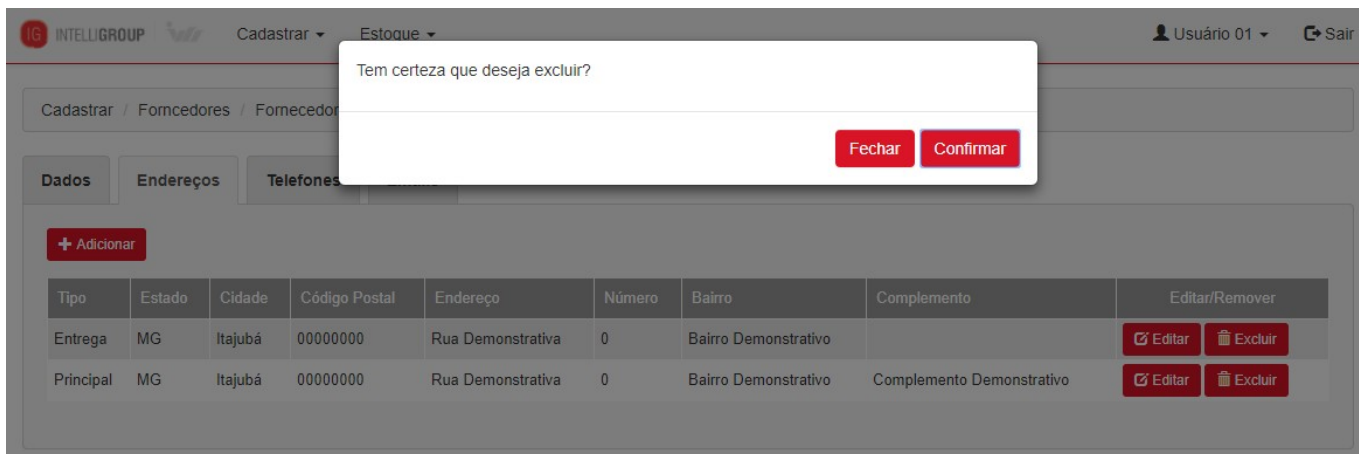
IG INTELLIGROUP Cadastrar ▾ Estoque ▾ Usuário 01 ▾ Sair

Tem certeza que deseja excluir?

Fechar Confirmar

Cadastrar / Forncedores / Fornecedor

Dados Endereços Telefones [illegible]

+ Adicionar

| Tipo | Estado | Cidade | Código Postal | Endereço | Número | Bairro | Complemento | Editar/Remover |
|---|---|---|---|---|---|---|---|---|
| Entrega | MG | Itajubá | 00000000 | Rua Demonstrativa | 0 | Bairro Demonstrativo | | Editar Excluir |
| Principal | MG | Itajubá | 00000000 | Rua Demonstrativa | 0 | Bairro Demonstrativo | Complemento Demonstrativo | Editar Excluir |